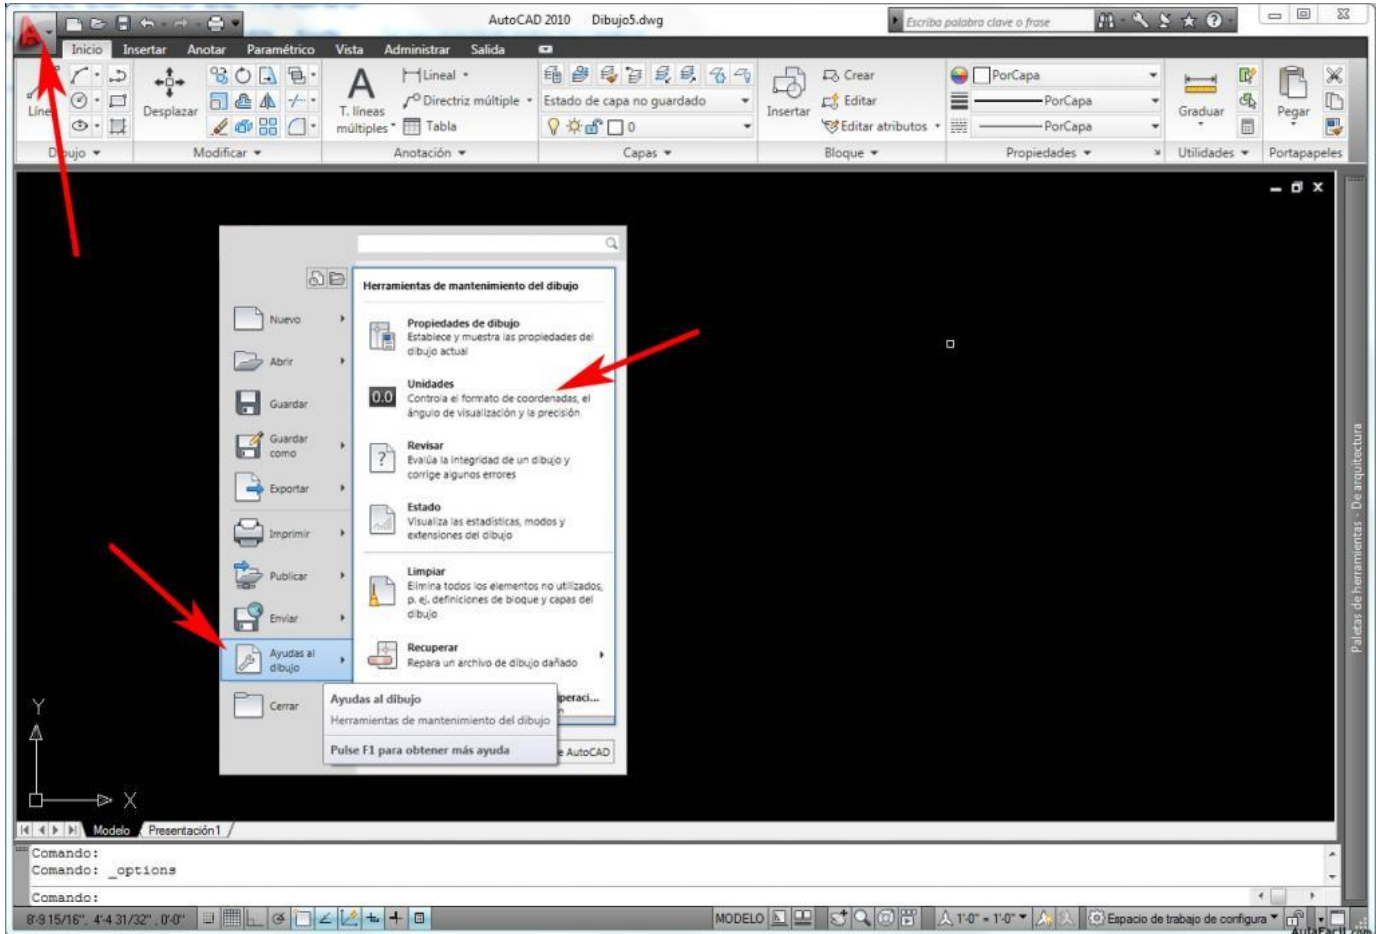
AutoCAD 2010 Dibujo5.dwg

Escriba palabra clave o frase

Inicio Insertar Anotar Paramétrico Vista Administrar Salida

Línea Desplazar T. líneas múltiples Lineal Directriz múltiple Tabla Estado de capa no guardado 0 Insertar Crear Editar Editar atributos PorCapa PorCapa PorCapa Graduar Pegar

Dibujo Modificar Anotación Capas Bloque Propiedades Utilidades Portapapeles

Herramientas de mantenimiento del dibujo

Nuevo
Abrir
Guardar
Guardar como
Exportar
Imprimir
Publicar
Enviar
Ayudas al dibujo
Cerrar

Propiedades de dibujo
Establece y muestra las propiedades del dibujo actual

Unidades
Controla el formato de coordenadas, el ángulo de visualización y la precisión

Revisar
Evalúa la integridad de un dibujo y corrige algunos errores

Estado
Visualiza las estadísticas, modos y extensiones del dibujo

Limpiar
Elimina todos los elementos no utilizados, p. ej. definiciones de bloque y capas del dibujo

Recuperar
Repara un archivo de dibujo dañado

Ayudas al dibujo
Herramientas de mantenimiento del dibujo
Pulse F1 para obtener más ayuda

peraci...
e AutoCAD

Y
X

Modelo Presentación1

Paletas de herramientas - De arquitectura

Comando:
Comando: _options
Comando:

8'-9 15/16", 4'-4 31/32", 0'-0" MODELO 1'-0" = 1'-0" Espacio de trabajo de configura